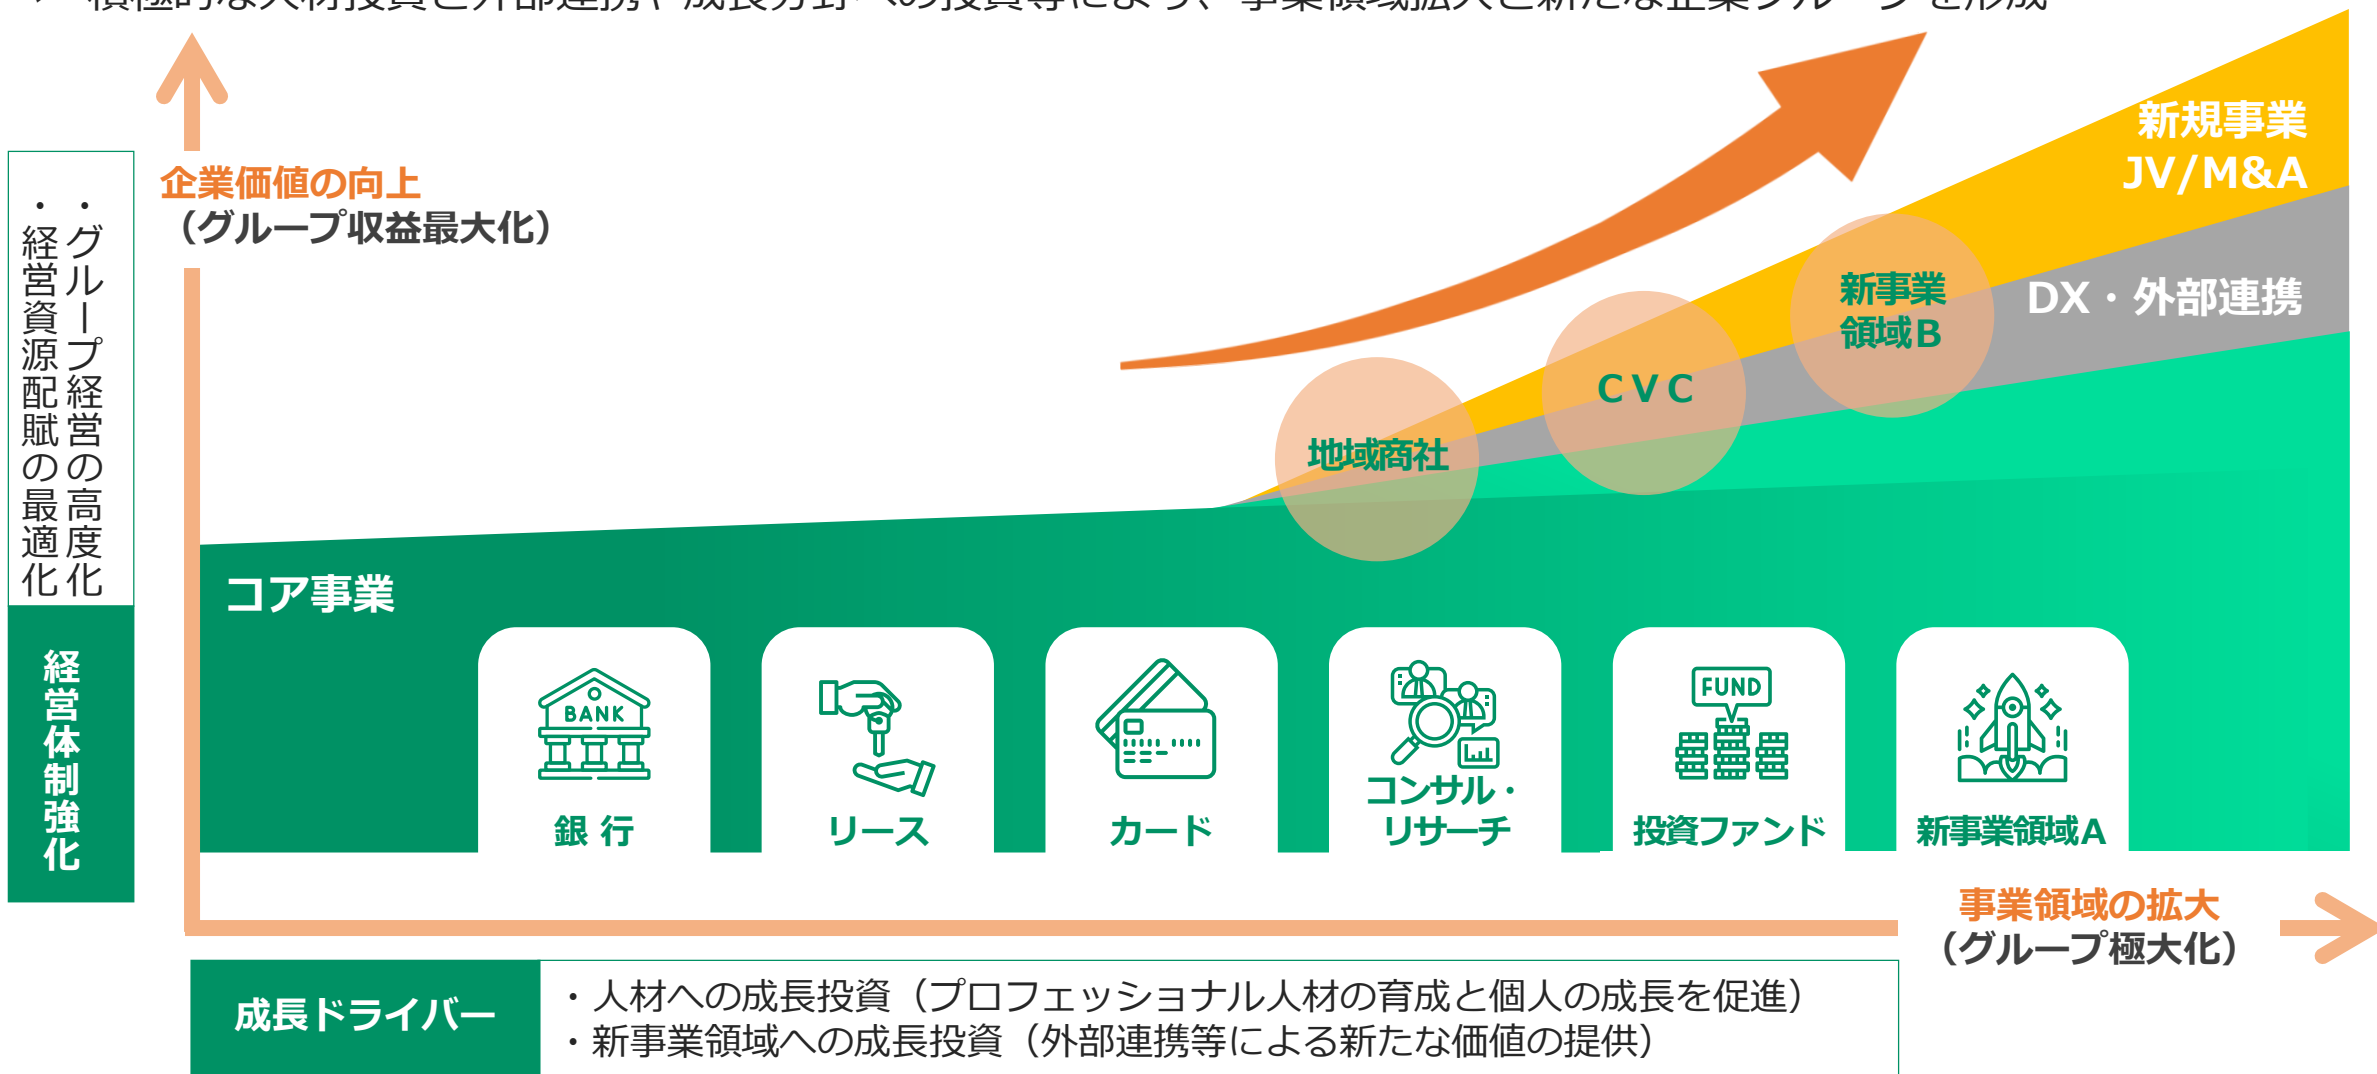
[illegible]

企業価値の向上
（グループ収益最大化）

・グループ経営の高度化
・経営資源配賦の最適化

経営体制強化

新規事業
JV/M&A

DX・外部連携

新事業
領域B

CVC

地域商社

コア事業

BANK
銀 行

リース

カード

コンサル・
リサーチ

FUND
投資ファンド

新事業領域A

事業領域の拡大
（グループ極大化）

成長ドライバー

・人材への成長投資（プロフェッショナル人材の育成と個人の成長を促進）
・新事業領域への成長投資（外部連携等による新たな価値の提供）